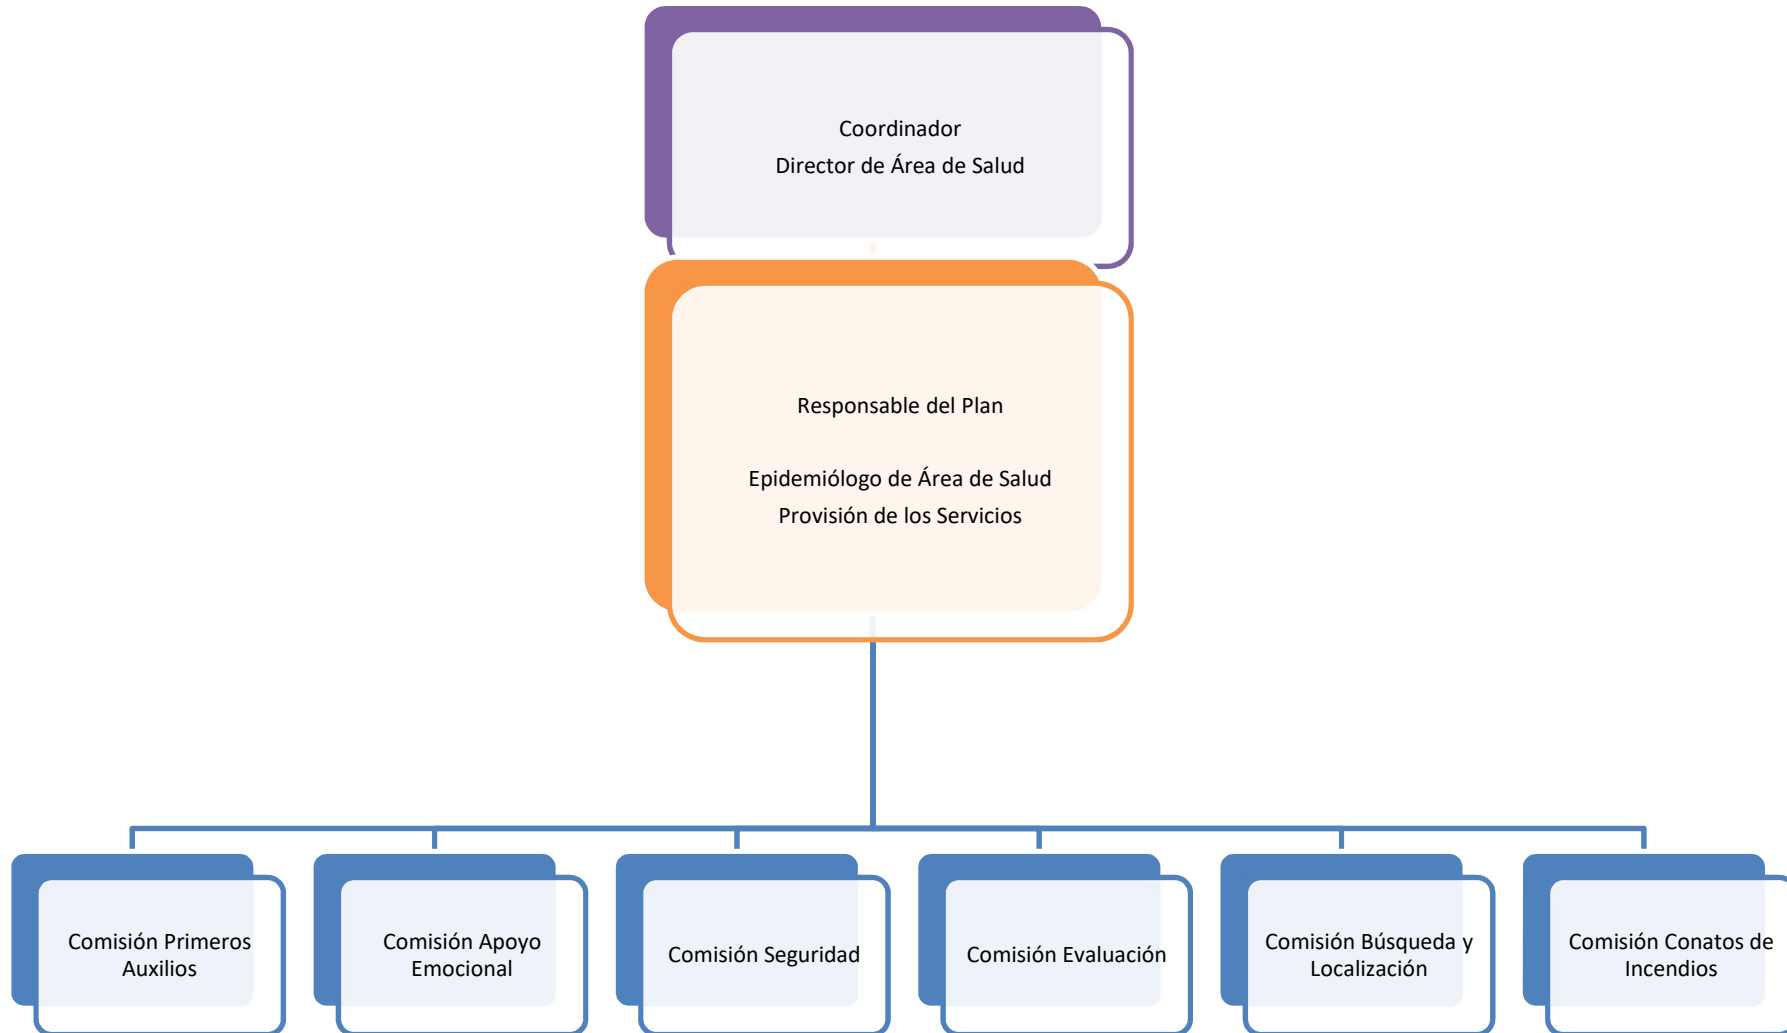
Coordinador
Director de Área de Salud

Responsable del Plan

Epidemiólogo de Área de Salud
Provisión de los Servicios

Comisión Primeros Auxilios

Comisión Apoyo Emocional

Comisión Seguridad

Comisión Evaluación

Comisión Búsqueda y Localización

Comisión Conatos de Incendios